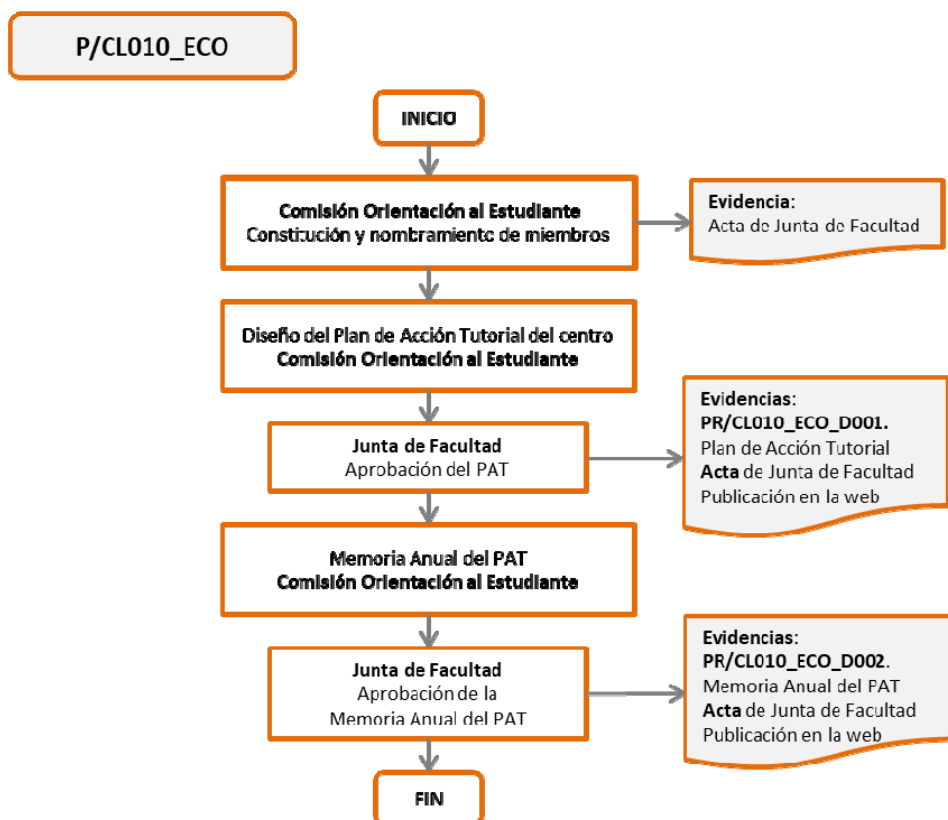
P/CL010_ECO

INICIO

Comisión Orientación al Estudiante
Constitución y nombramiento de miembros

Evidencia:
Acta de Junta de Facultad

Diseño del Plan de Acción Tutorial del centro
Comisión Orientación al Estudiante

Junta de Facultad
Aprobación del PAT

Evidencias:
PR/CL010_ECO_D001.
Plan de Acción Tutorial
Acta de Junta de Facultad
Publicación en la web

Memoria Anual del PAT
Comisión Orientación al Estudiante

Junta de Facultad
Aprobación de la
Memoria Anual del PAT

Evidencias:
PR/CL010_ECO_D002.
Memoria Anual del PAT
Acta de Junta de Facultad
Publicación en la web

FIN